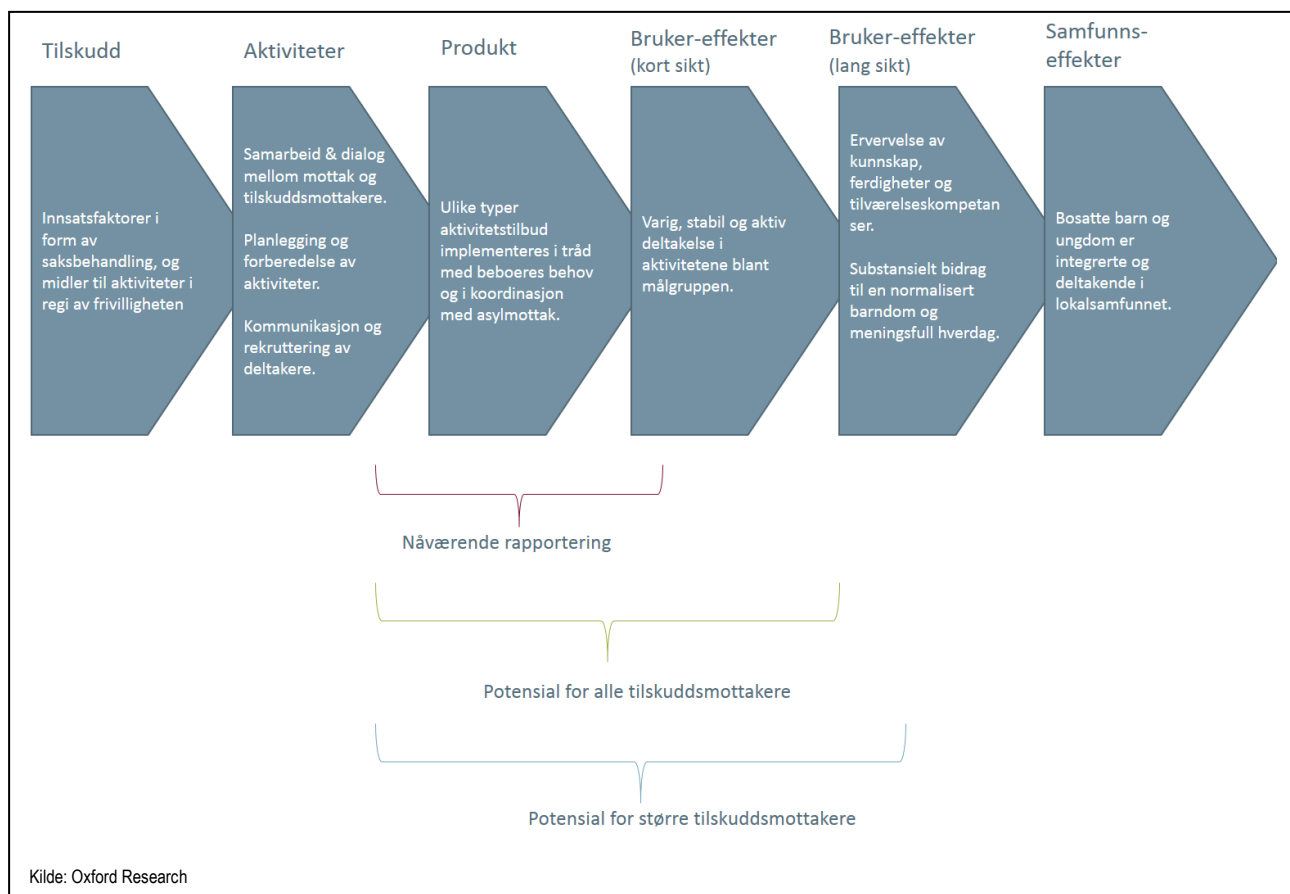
Tilskudd

Innsatsfaktorer i form av saksbehandling, og midler til aktiviteter i regi av frivilligheten

Aktiviteter

Samarbeid & dialog mellom mottak og tilskuddsmottakere.

Planlegging og forberedelse av aktiviteter.

Kommunikasjon og rekruttering av deltakere.

Produkt

Ulike typer aktivitetstilbud implementeres i tråd med beboeres behov og i koordinasjon med asylmottak.

Bruker-effekter (kort sikt)

Varig, stabil og aktiv deltakelse i aktivitetene blant målgruppen.

Bruker-effekter (lang sikt)

Ervervelse av kunnskap, ferdigheter og tilværelseskompetanser.

Substansielt bidrag til en normalisert barndom og meningsfull hverdag.

Samfunns-effekter

Bosatte barn og ungdom er integrerte og deltakende i lokalsamfunnet.

Nåværende rapportering

Potensial for alle tilskuddsmottakere

Potensial for større tilskuddsmottakere

Kilde: Oxford Research